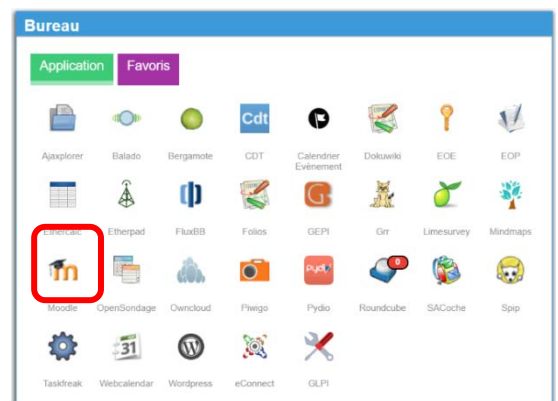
Bureau

Application Favoris

Ajaxplorer
Balado
Bergamote
Cdt
CDT
Calendrier Evènement
Dokuwiki
EOE
EOP
Ethercalc
Etherpad
FluxBB
Folios
GEPI
Grr
Limesurvey
Mindmaps
Moodle
OpenSondage
Owncloud
Piwigo
Pydio
Pydio
0
Roundcube
SACoche
Spip
Taskfreak
31
Webcalendar
Wordpress
eConnect
GLPI